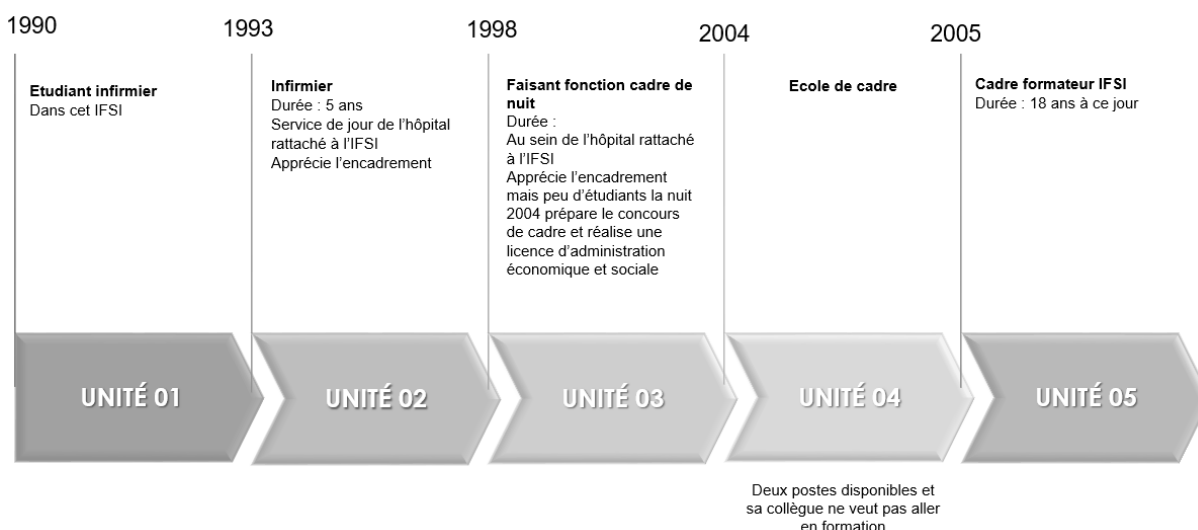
1990

Etudiant infirmier
Dans cet IFSI

1993

Infirmier
Durée : 5 ans
Service de jour de l'hôpital rattaché à l'IFSI
Apprécie l'encadrement

1998

Faisant fonction cadre de nuit
Durée :
Au sein de l'hôpital rattaché à l'IFSI
Apprécie l'encadrement mais peu d'étudiants la nuit
2004 prépare le concours de cadre et réalise une licence d'administration économique et sociale

2004

Ecole de cadre

2005

Cadre formateur IFSI
Durée : 18 ans à ce jour

UNITÉ 01

UNITÉ 02

UNITÉ 03

UNITÉ 04

UNITÉ 05

Deux postes disponibles et sa collègue ne veut pas aller en formation